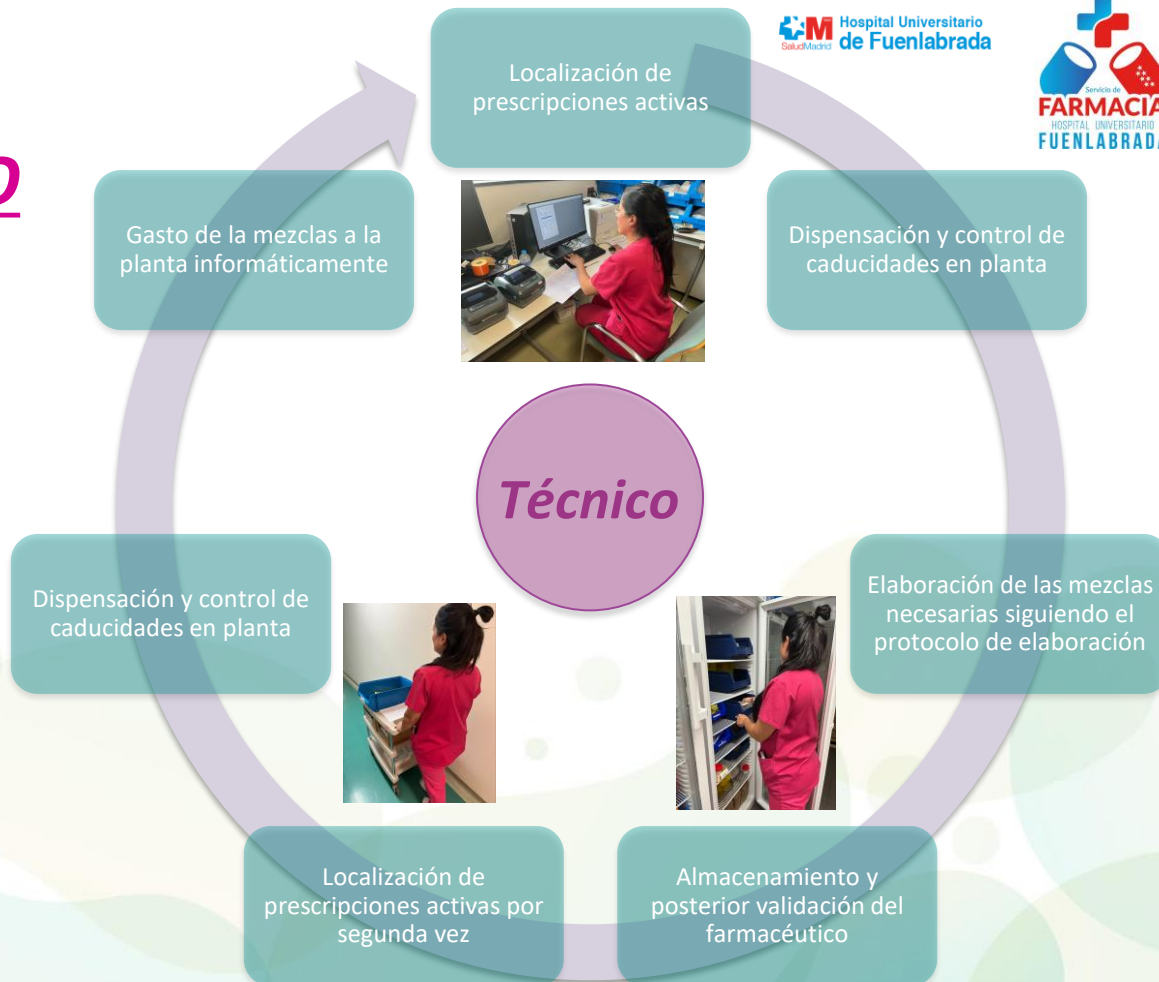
2

SaludMadrid Hospital Universitario de Fuenlabrada

Servicio de FARMACIA HOSPITAL UNIVERSITARIO FUENLABRADA

Localización de prescripciones activas

Dispensación y control de caducidades en planta

Elaboración de las mezclas necesarias siguiendo el protocolo de elaboración

Almacenamiento y posterior validación del farmacéutico

Localización de prescripciones activas por segunda vez

Dispensación y control de caducidades en planta

Gasto de la mezclas a la planta informáticamente

Técnico